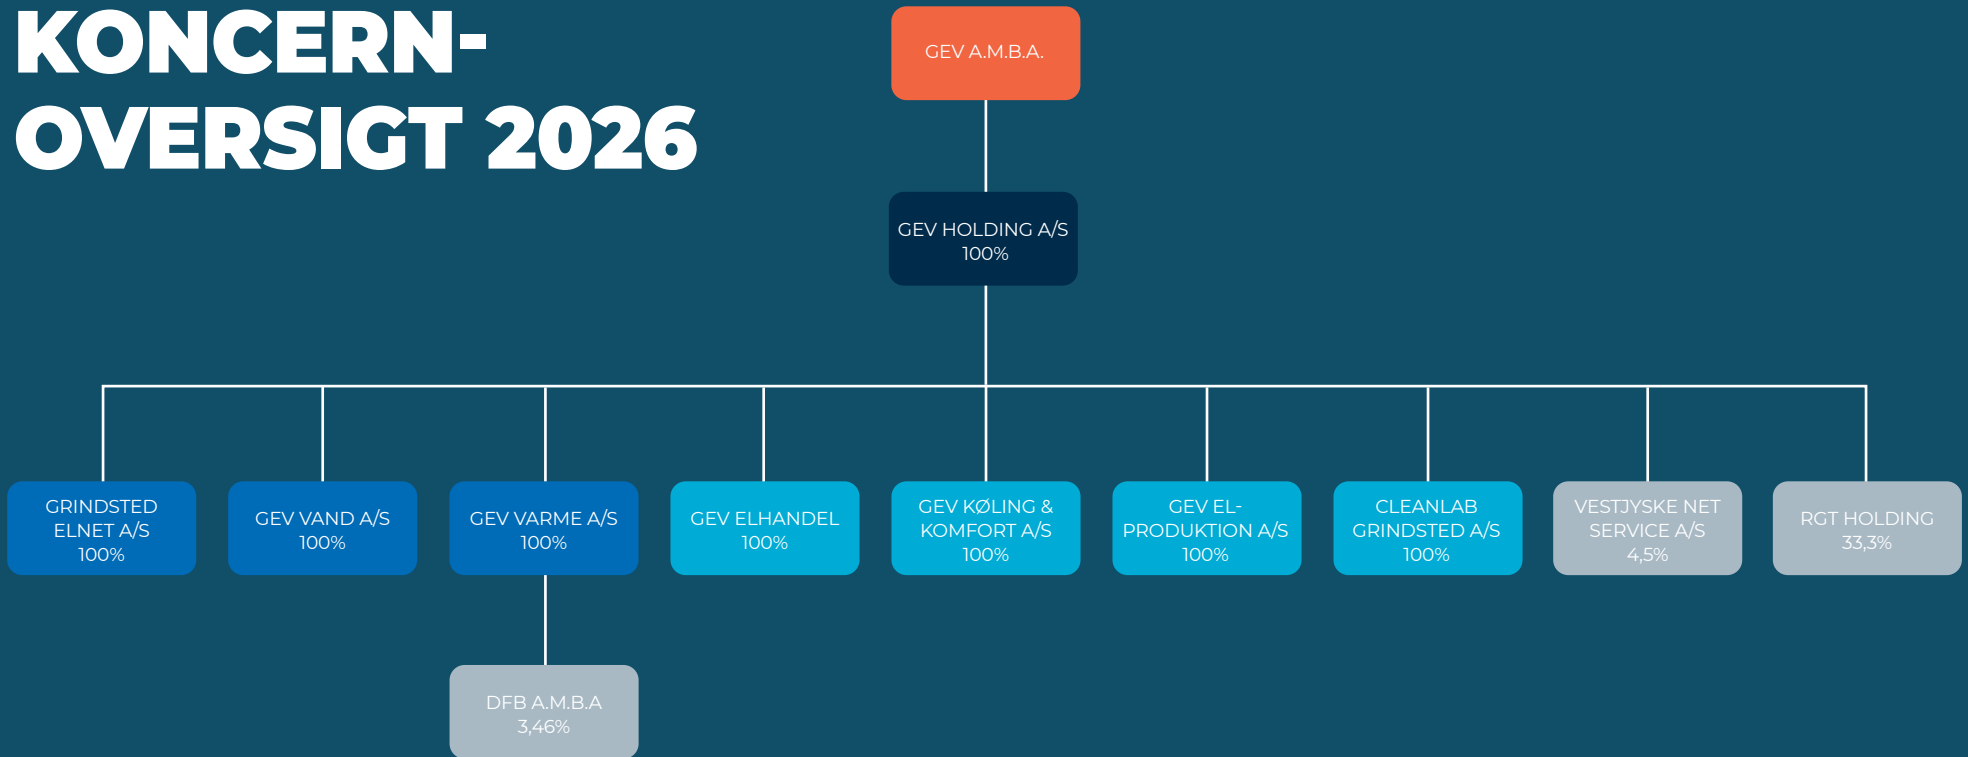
KONCERN-OVERSIGT 2026

GEV A.M.B.A.

GEV HOLDING A/S
100%

GRINDSTED ELNET A/S
100%

GEV VAND A/S
100%

GEV VARME A/S
100%

GEV ELHANDEL
100%

GEV KØLING & KOMFORT A/S
100%

GEV EL-PRODUKTION A/S
100%

CLEANLAB GRINDSTED A/S
100%

VESTJYSKE NET SERVICE A/S
4,5%

RGT HOLDING
33,3%

DFB A.M.B.A
3,46%